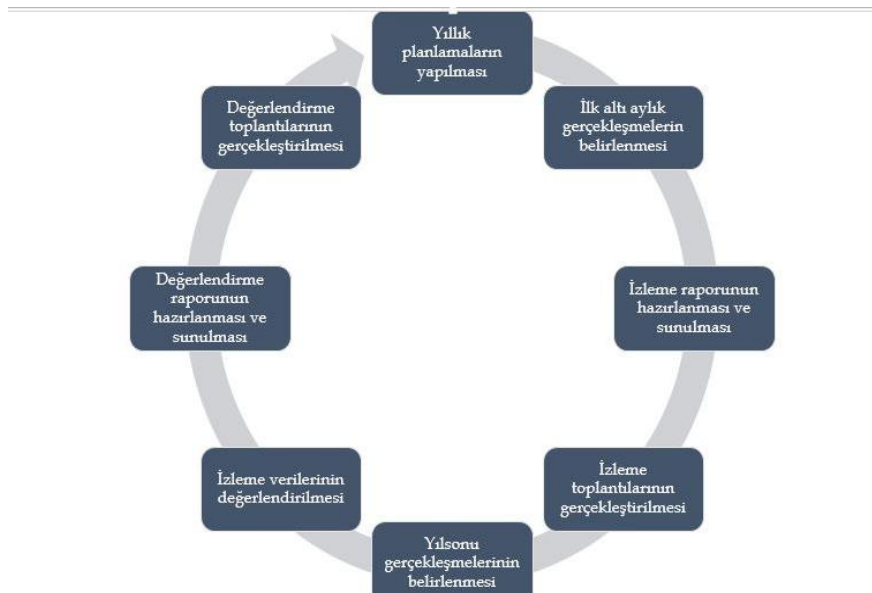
Yıllık planlamaların yapılması

İlk altı aylık gerçekleşmelerin belirlenmesi

İzleme raporunun hazırlanması ve sunulması

İzleme toplantılarının gerçekleştirilmesi

Yılsonu gerçekleşmelerinin belirlenmesi

İzleme verilerinin değerlendirilmesi

Değerlendirme raporunun hazırlanması ve sunulması

Değerlendirme toplantılarının gerçekleştirilmesi